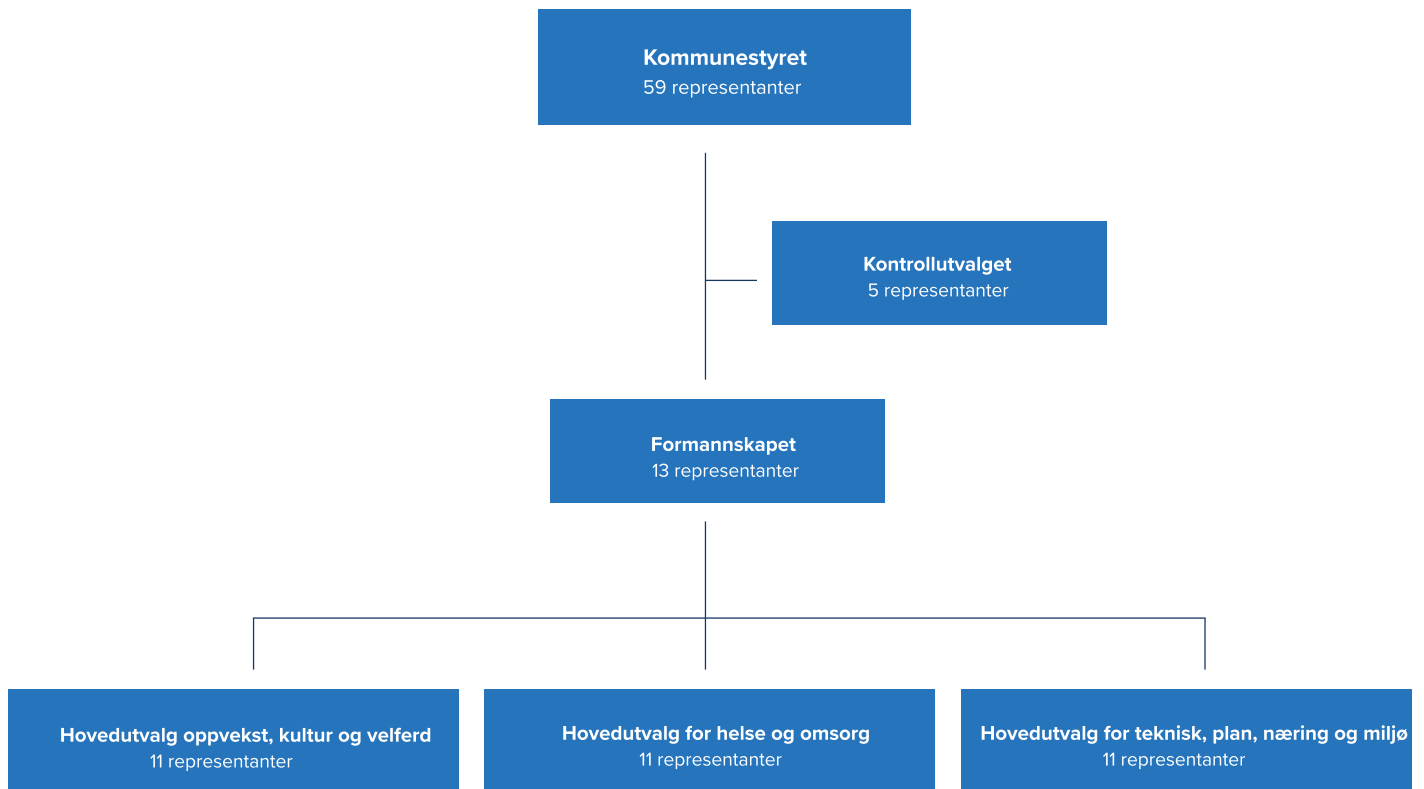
Kommunestyret
59 representanter

Kontrollutvalget
5 representanter

Formannskapet
13 representanter

Hovedutvalg oppvekst, kultur og velferd
11 representanter

Hovedutvalg for helse og omsorg
11 representanter

Hovedutvalg for teknisk, plan, næring og miljø
11 representanter